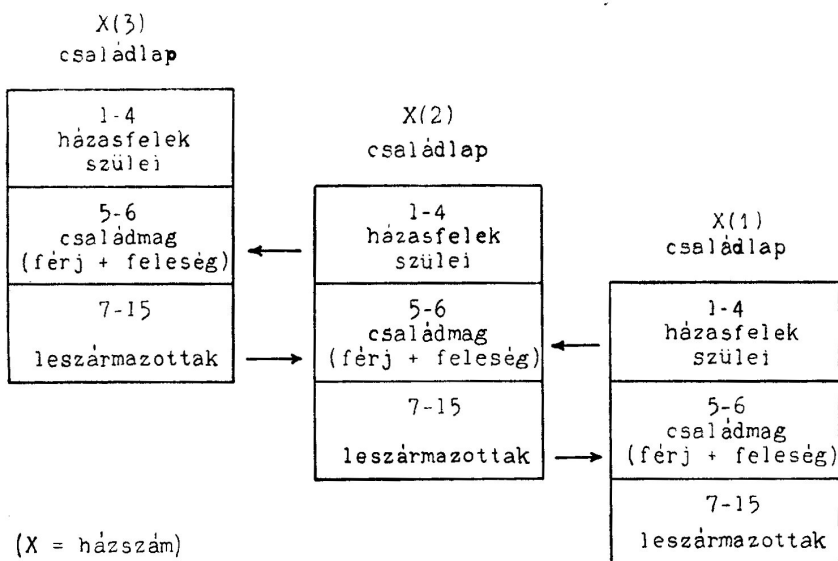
X(3)
családlap

1-4
házasfelek
szülei

5-6
családmag
(férj + feleség)

7-15
leszármazottak

X(2)
családlap

1-4
házasfelek
szülei

5-6
családmag
(férj + feleség)

7-15
leszármazottak

X(1)
családlap

1-4
házasfelek
szülei

5-6
családmag
(férj + feleség)

7-15
leszármazottak

(X = házszám)